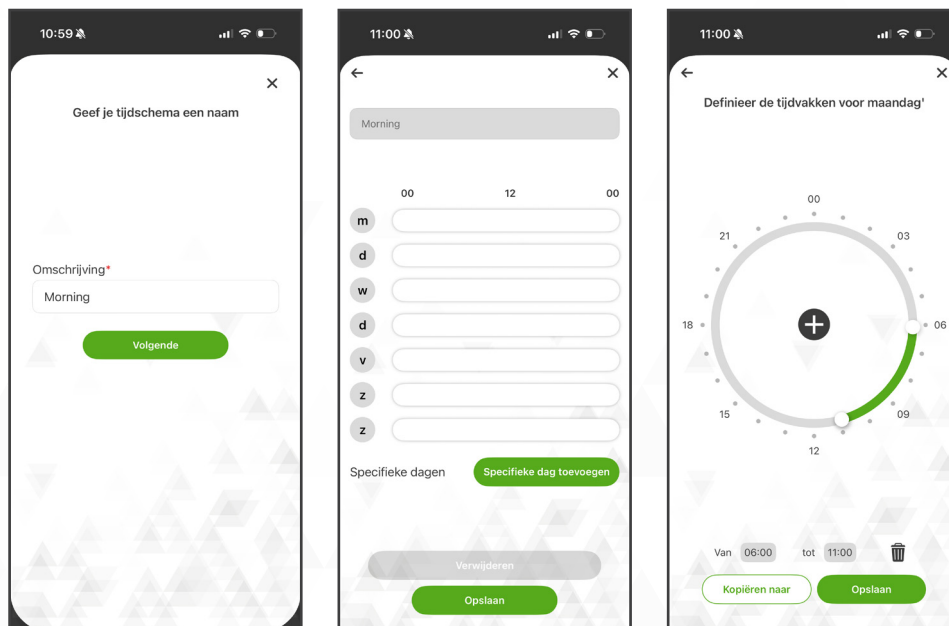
10:59

×

Geef je tijdschema een naam

Omschrijving*

Morning

Volgende

11:00

←

×

Morning

00 12 00

m

d

w

d

v

z

z

Specifieke dagen

Specifieke dag toevoegen

Verwijderen

Opslaan

11:00

←

×

Definieer de tijdvakken voor maandag'

00

03

06

09

12

15

18

21

+

Van 06:00 tot 11:00

Kopiëren naar

Opslaan